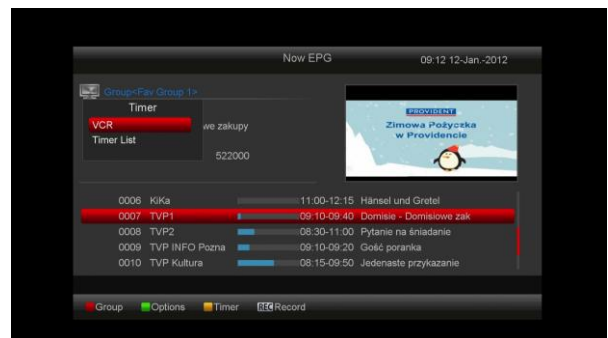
Now EPG
09:12 12-Jan.-2012

Group<Fav Group 1>

Timer
VCR
Timer List

we zakupy
522000

PROVIDENT
Zimowa Pożyczka w Providencie

| 0006 | KiKa | 11:00-12:15 | Hänsel und Gretel |
|---|---|---|---|
| 0007 | TVP1 | 09:10-09:40 | Domisie - Domisiowe zak |
| 0008 | TVP2 | 08:30-11:00 | Pytanie na śniadanie |
| 0009 | TVP INFO Pozna | 09:10-09:20 | Gość poranka |
| 0010 | TVP Kultura | 08:15-09:50 | Jedenaste przykazanie |

Group Options Timer REC Record